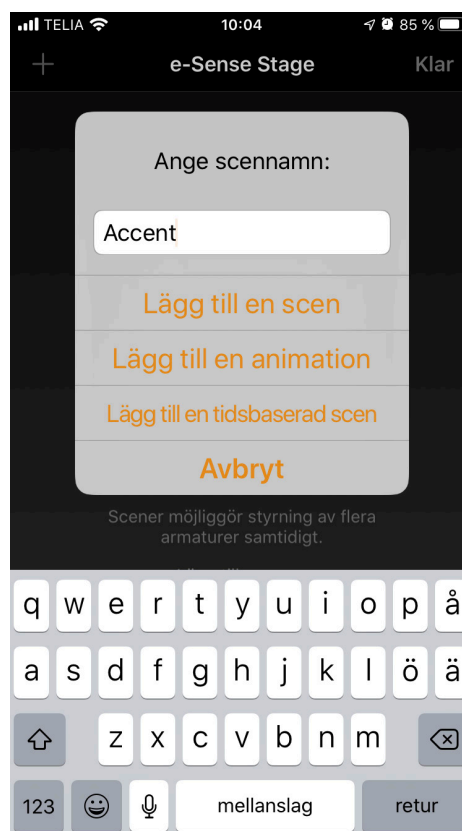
TELIA 10:04 85 %

+ e-Sense Stage Klar

Ange scennamn:

Accent

Lägg till en scen

Lägg till en animation

Lägg till en tidsbaserad scen

Avbryt

Scener möjliggör styrning av flera armaturer samtidigt.

q w e r t y u i o p å
a s d f g h j k l ö ä
z x c v b n m
123 mellanslag retur